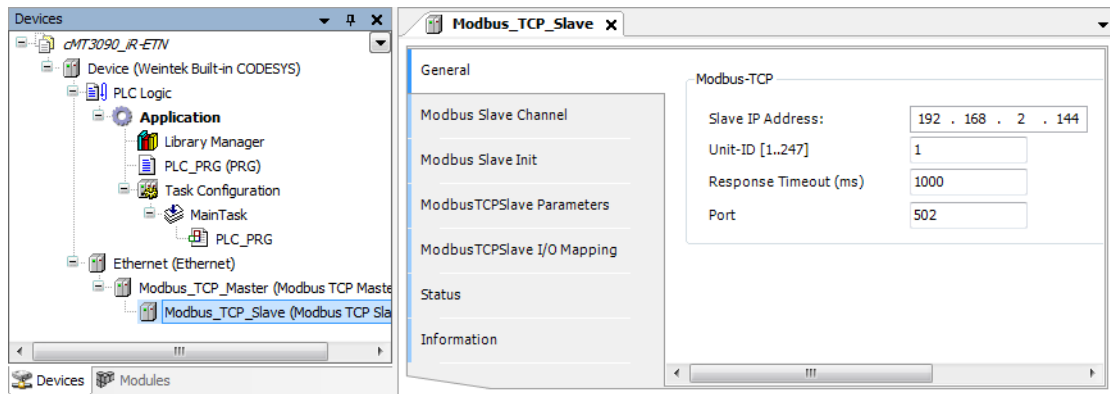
Devices
cMT3090_iR-ETN
Device (Weintek Built-in CODESYS)
PLC Logic
Application
Library Manager
PLC_PRG (PRG)
Task Configuration
MainTask
PLC_PRG
Ethernet (Ethernet)
Modbus_TCP_Master (Modbus TCP Maste
Modbus_TCP_Slave (Modbus TCP Sla
Devices
Modules

Modbus_TCP_Slave

General
Modbus Slave Channel
Modbus Slave Init
ModbusTCPSlave Parameters
ModbusTCPSlave I/O Mapping
Status
Information

Modbus-TCP

| | |
|---|---|
| Slave IP Address: | 192 . 168 . 2 . 144 |
| Unit-ID [1..247] | 1 |
| Response Timeout (ms) | 1000 |
| Port | 502 |